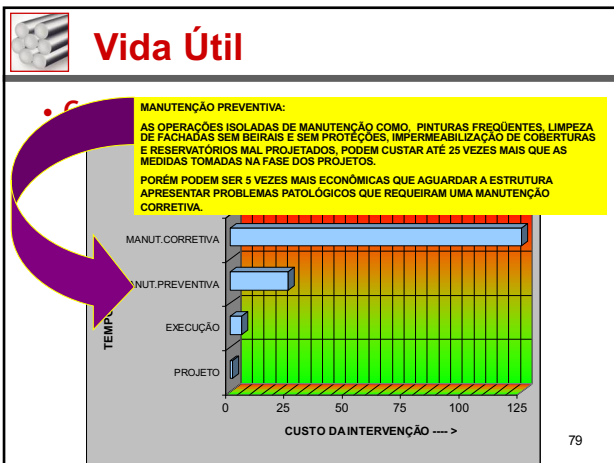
Vida Útil

• C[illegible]

MANUTENÇÃO PREVENTIVA:

AS OPERAÇÕES ISOLADAS DE MANUTENÇÃO COMO, PINTURAS FREQÜENTES, LIMPEZA DE FACHADAS SEM BEIRAIS E SEM PROTEÇÕES, IMPERMEABILIZAÇÃO DE COBERTURAS E RESERVATÓRIOS MAL PROJETADOS, PODEM CUSTAR ATÉ 25 VEZES MAIS QUE AS MEDIDAS TOMADAS NA FASE DOS PROJETOS.

PORÉM PODEM SER 5 VEZES MAIS ECONÔMICAS QUE AGUARDAR A ESTRUTURA APRESENTAR PROBLEMAS PATOLÓGICOS QUE REQUEIRAM UMA MANUTENÇÃO CORRETIVA.

TEMP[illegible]

MANUT.CORRETIVA
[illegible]NUT.PREVENTIVA
EXECUÇÃO
PROJETO

0 25 50 75 100 125

CUSTO DA INTERVENÇÃO ---- >

79